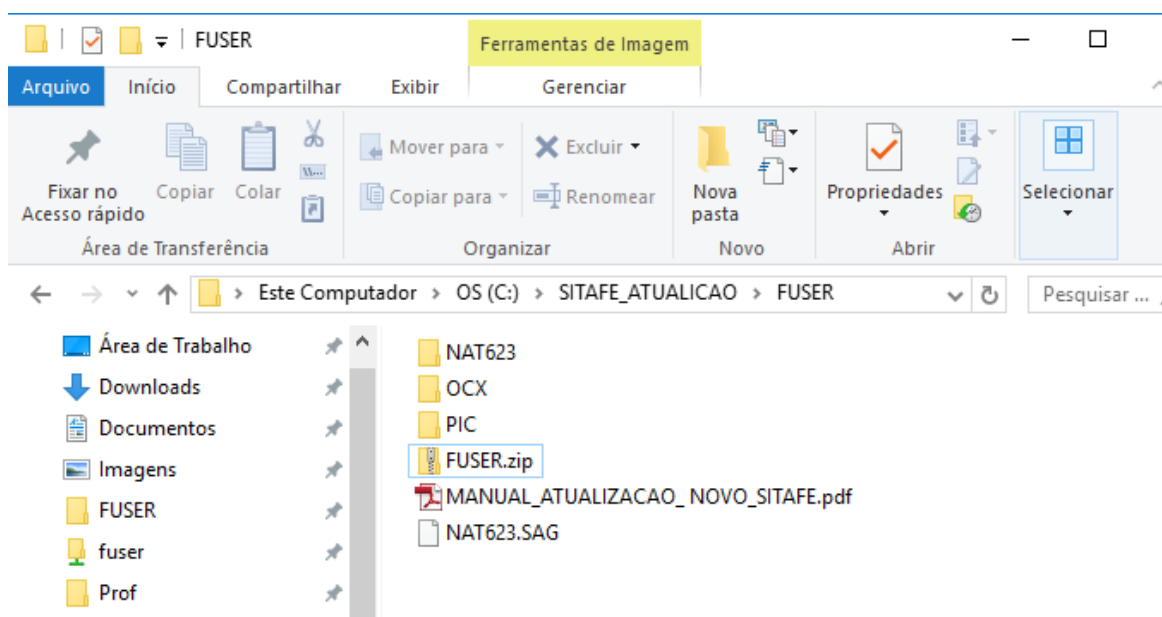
FUSER

Ferramentas de Imagem

Arquivo Início Compartilhar Exibir Gerenciar

Fixar no Acesso rápido
Copiar
Colar
Área de Transferência

Mover para
Copiar para
Excluir
Renomear
Organizar

Nova pasta
Novo

Propriedades
Abrir

Selecionar

Este Computador > OS (C:) > SITAFE_ATUALICAO > FUSER

Pesquisar ...

Área de Trabalho
Downloads
Documentos
Imagens
FUSER
fuser
Prof

NAT623
OCX
PIC
FUSER.zip
MANUAL_ATUALIZACAO_ NOVO_SITAFE.pdf
NAT623.SAG